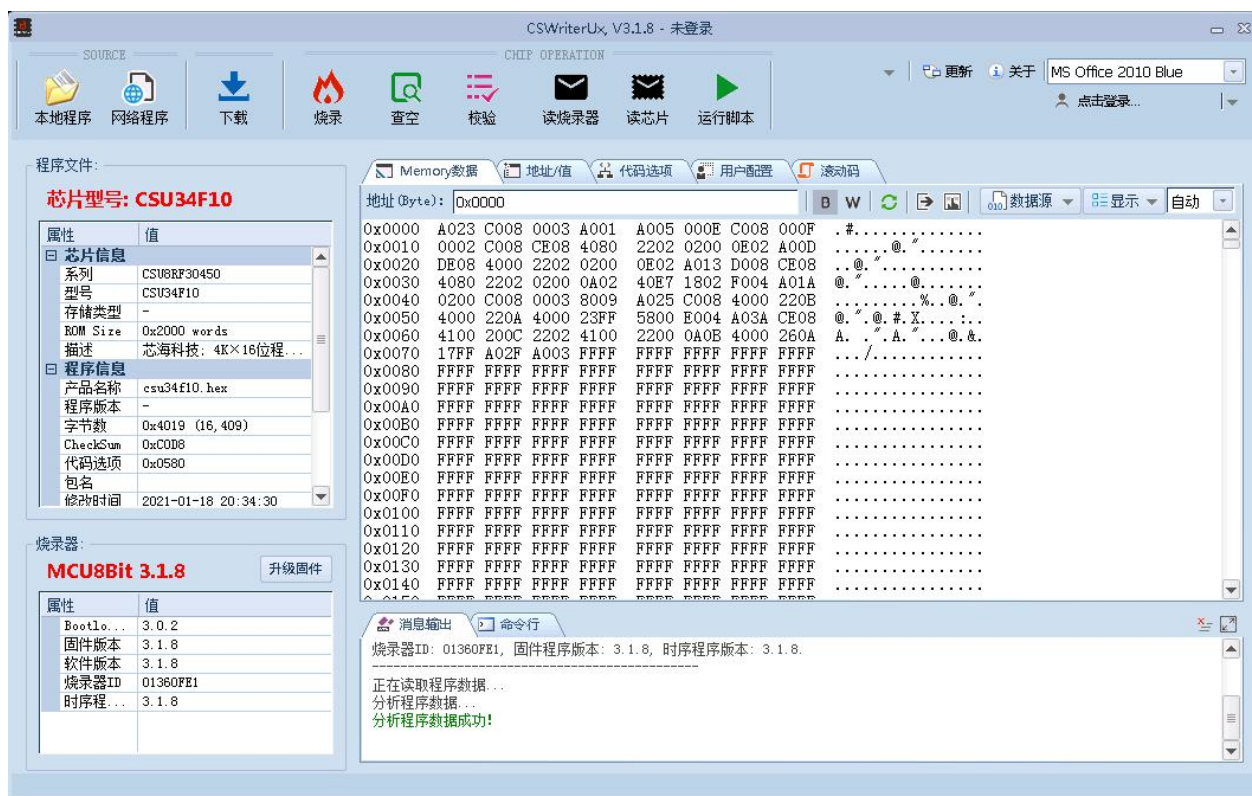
CSWriterUx, V3.1.8 - 未登录

SOURCE
CHIP OPERATION

本地程序 网络程序 下载 烧录 查空 校验 读烧录器 读芯片 运行脚本

更新 关于 MS Office 2010 Blue
点击登录...

程序文件:
芯片型号: CSU34F10

| 属性 | 值 |
|---|---|
| 日 芯片信息 | |
| 系列 | CSU8RF30450 |
| 型号 | CSU34F10 |
| 存储类型 | - |
| ROM Size | 0x2000 words |
| 描述 | 芯海科技: 4K×16位程... |
| 日 程序信息 | |
| 产品名称 | csu34f10.hex |
| 程序版本 | - |
| 字节数 | 0x4019 (16, 409) |
| CheckSum | 0xC0D8 |
| 代码选项 | 0x0580 |
| 包名 | |
| 修改时间 | 2021-01-18 20:34:30 |

烧录器:
MCU8Bit 3.1.8
升级固件

| 属性 | 值 |
|---|---|
| Bootlo... | 3.0.2 |
| 固件版本 | 3.1.8 |
| 软件版本 | 3.1.8 |
| 烧录器ID | 01360FE1 |
| 时序程... | 3.1.8 |

Memory数据 地址/值 代码选项 用户配置 滚动码

地址(Byte): 0x0000
B W 数据源 显示 自动

0x0000 A023 C008 0003 A001 A005 000E C008 000F .#..............
0x0010 0002 C008 CE08 4080 2202 0200 0E02 A00D ......@.".......
0x0020 DE08 4000 2202 0200 0E02 A013 D008 CE08 ..@."...........
0x0030 4080 2202 0200 0A02 40E7 1802 F004 A01A @."......@......
0x0040 0200 C008 0003 8009 A025 C008 4000 220B .........%..@.".
0x0050 4000 220A 4000 23FF 5800 E004 A03A CE08 @.".@.#.X....:..
0x0060 4100 200C 2202 4100 2200 0A0B 4000 260A A. .".A."...@.&.
0x0070 17FF A02F A003 FFFF FFFF FFFF FFFF FFFF .../............
0x0080 FFFF FFFF FFFF FFFF FFFF FFFF FFFF FFFF ................
0x0090 FFFF FFFF FFFF FFFF FFFF FFFF FFFF FFFF ................
0x00A0 FFFF FFFF FFFF FFFF FFFF FFFF FFFF FFFF ................
0x00B0 FFFF FFFF FFFF FFFF FFFF FFFF FFFF FFFF ................
0x00C0 FFFF FFFF FFFF FFFF FFFF FFFF FFFF FFFF ................
0x00D0 FFFF FFFF FFFF FFFF FFFF FFFF FFFF FFFF ................
0x00E0 FFFF FFFF FFFF FFFF FFFF FFFF FFFF FFFF ................
0x00F0 FFFF FFFF FFFF FFFF FFFF FFFF FFFF FFFF ................
0x0100 FFFF FFFF FFFF FFFF FFFF FFFF FFFF FFFF ................
0x0110 FFFF FFFF FFFF FFFF FFFF FFFF FFFF FFFF ................
0x0120 FFFF FFFF FFFF FFFF FFFF FFFF FFFF FFFF ................
0x0130 FFFF FFFF FFFF FFFF FFFF FFFF FFFF FFFF ................
0x0140 FFFF FFFF FFFF FFFF FFFF FFFF FFFF FFFF ................

消息输出 命令行

烧录器ID: 01360FE1, 固件程序版本: 3.1.8, 时序程序版本: 3.1.8.
----------------------------------------------
正在读取程序数据...
分析程序数据...
分析程序数据成功!